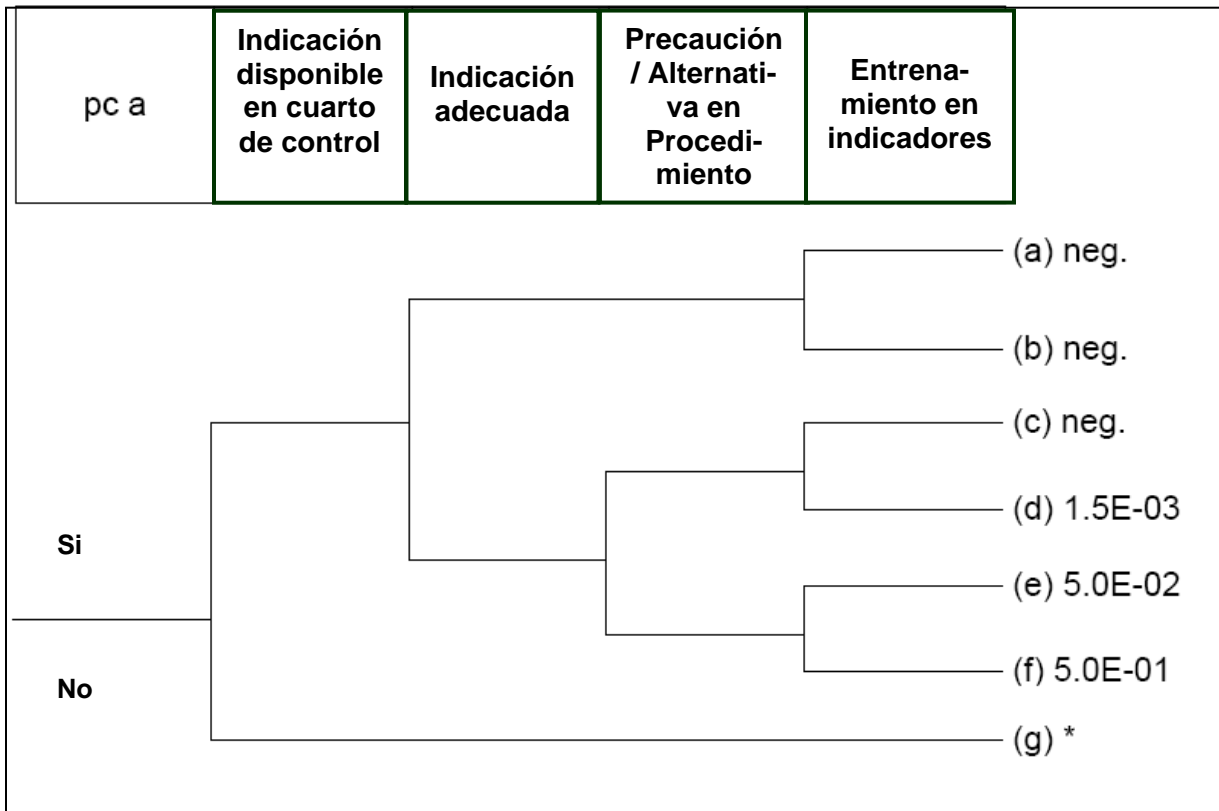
| pc a | Indicación disponible en cuarto de control | Indicación adecuada | Precaución / Alternativa en Procedimiento | Entrenamiento en indicadores |
|---|---|---|---|---|

(a) neg.

(b) neg.

(c) neg.

(d) 1.5E-03

Si

(e) 5.0E-02

(f) 5.0E-01

No

(g) *